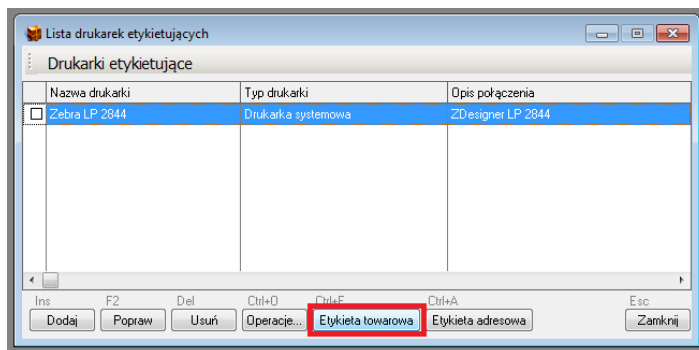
Lista drukarek etykietujących

Drukarki etykietujące

| | Nazwa drukarki | Typ drukarki | Opis połączenia |
|---|---|---|---|
| ☐ | Zebra LP 2844 | Drukarka systemowa | ZDesigner LP 2844 |

Ins Dodaj
F2 Popraw
Del Usuń
Ctrl+O Operacje...
Ctrl+E Etykieta towarowa
Ctrl+A Etykieta adresowa
Esc Zamknij